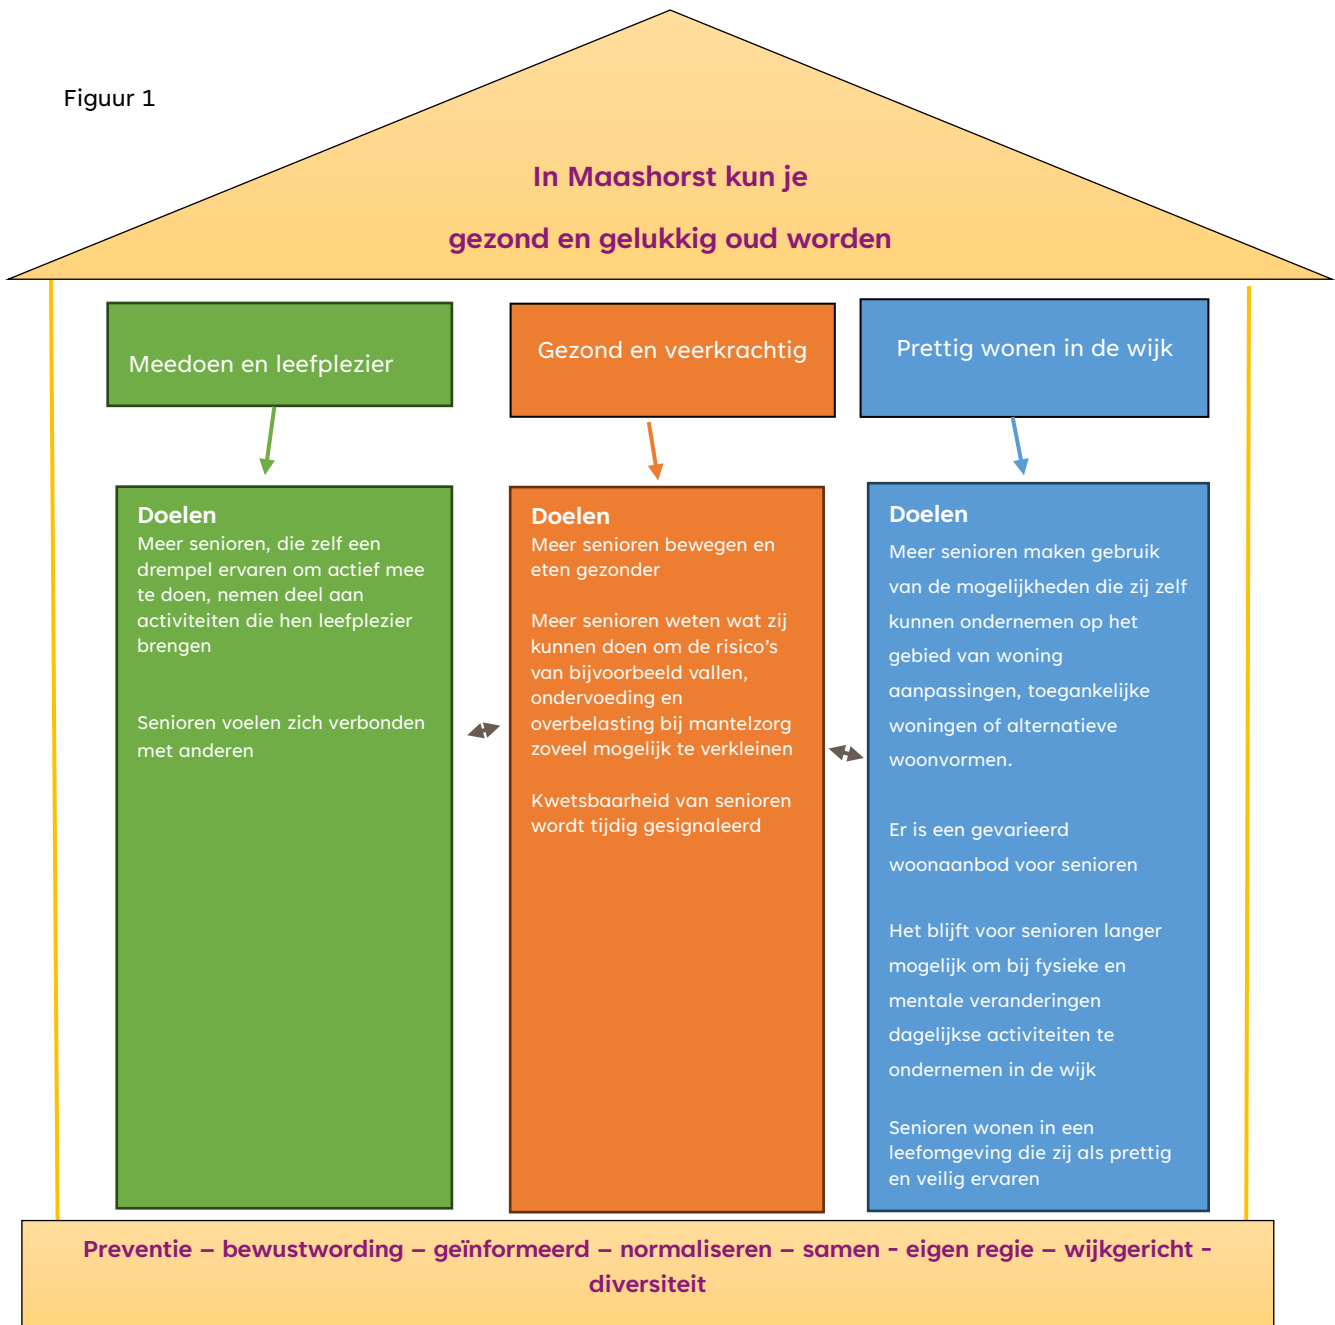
Figuur 1

In Maashorst kun je

gezond en gelukkig oud worden

Meedoen en leefplezier

Gezond en veerkrachtig

Prettig wonen in de wijk

Doelen
Meer senioren, die zelf een drempel ervaren om actief mee te doen, nemen deel aan activiteiten die hen leefplezier brengen

Senioren voelen zich verbonden met anderen

Doelen
Meer senioren bewegen en eten gezonder

Meer senioren weten wat zij kunnen doen om de risico's van bijvoorbeeld vallen, ondervoeding en overbelasting bij mantelzorg zoveel mogelijk te verkleinen

Kwetsbaarheid van senioren wordt tijdig gesignaleerd

Doelen
Meer senioren maken gebruik van de mogelijkheden die zij zelf kunnen ondernemen op het gebied van woning aanpassingen, toegankelijke woningen of alternatieve woonvormen.

Er is een gevarieerd woonaanbod voor senioren

Het blijft voor senioren langer mogelijk om bij fysieke en mentale veranderingen dagelijkse activiteiten te ondernemen in de wijk

Senioren wonen in een leefomgeving die zij als prettig en veilig ervaren

Preventie – bewustwording – geïnformeerd – normaliseren – samen - eigen regie – wijkgericht - diversiteit